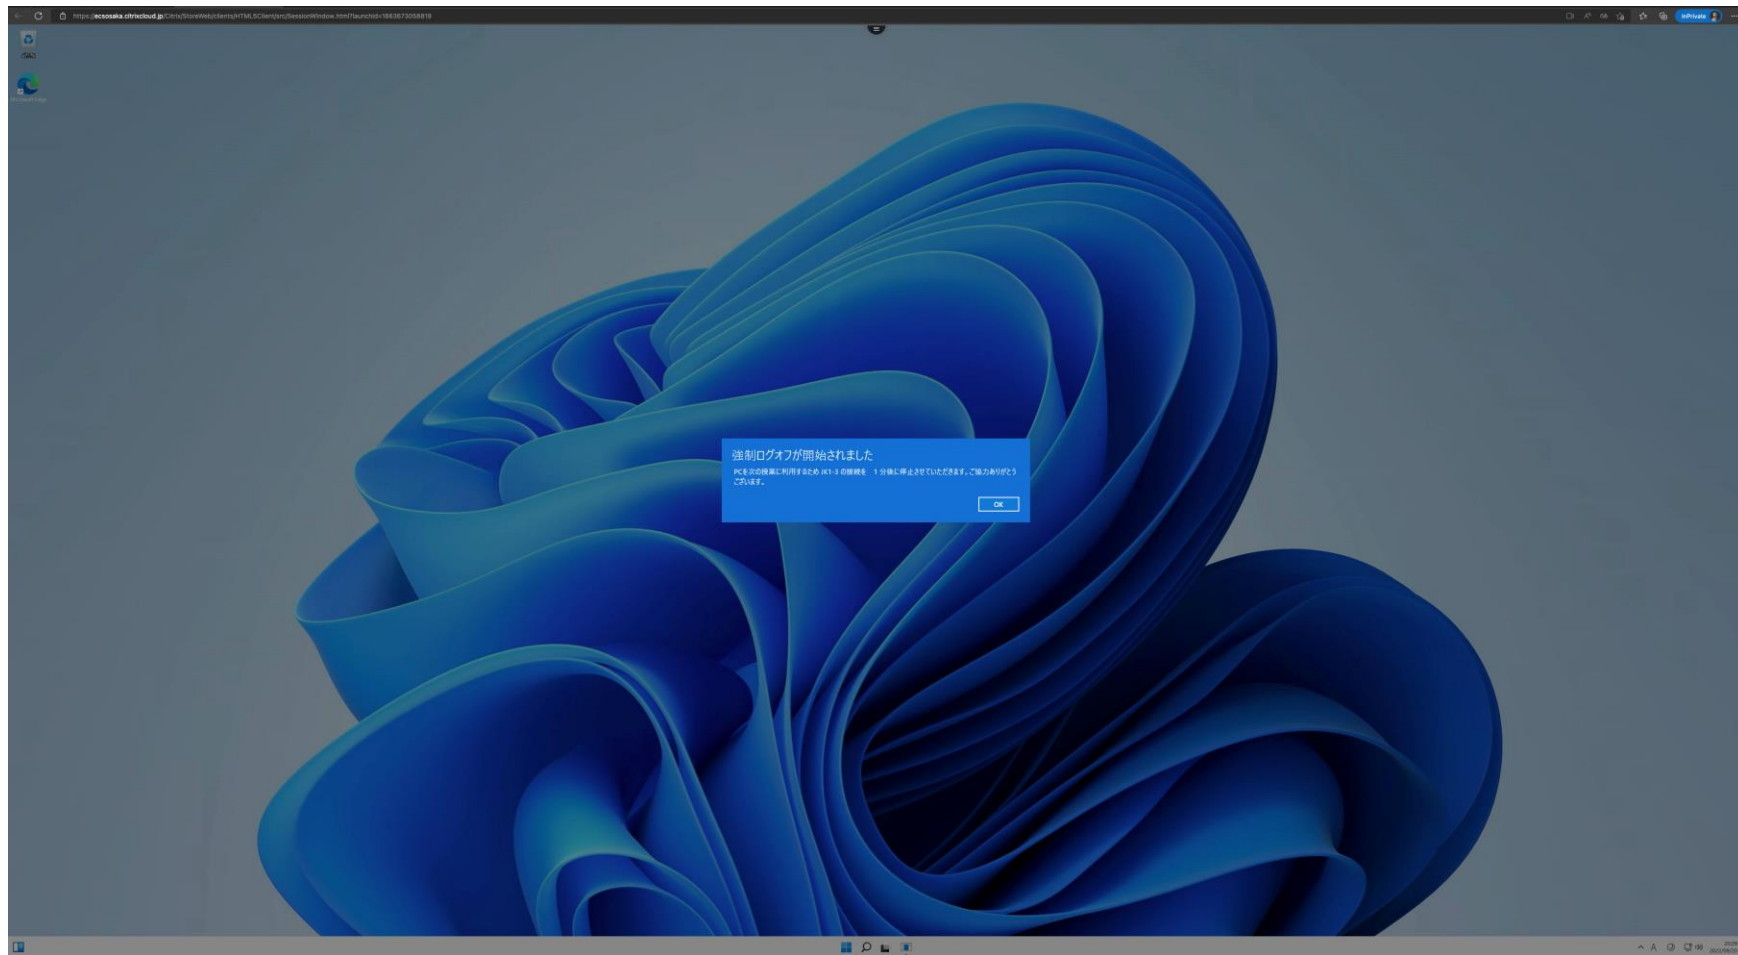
https://ecsosaka.citrixcloud.jp/Citrix/StoreWeb/clients/HTML5Client/src/SessionWindow.html?launchid=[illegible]

InPrivate

強制ログオフが開始されました

PCを次の授業に利用するため JK1-3 の接続を 1 分後に停止させていただきます。ご協力ありがとうございます。

OK